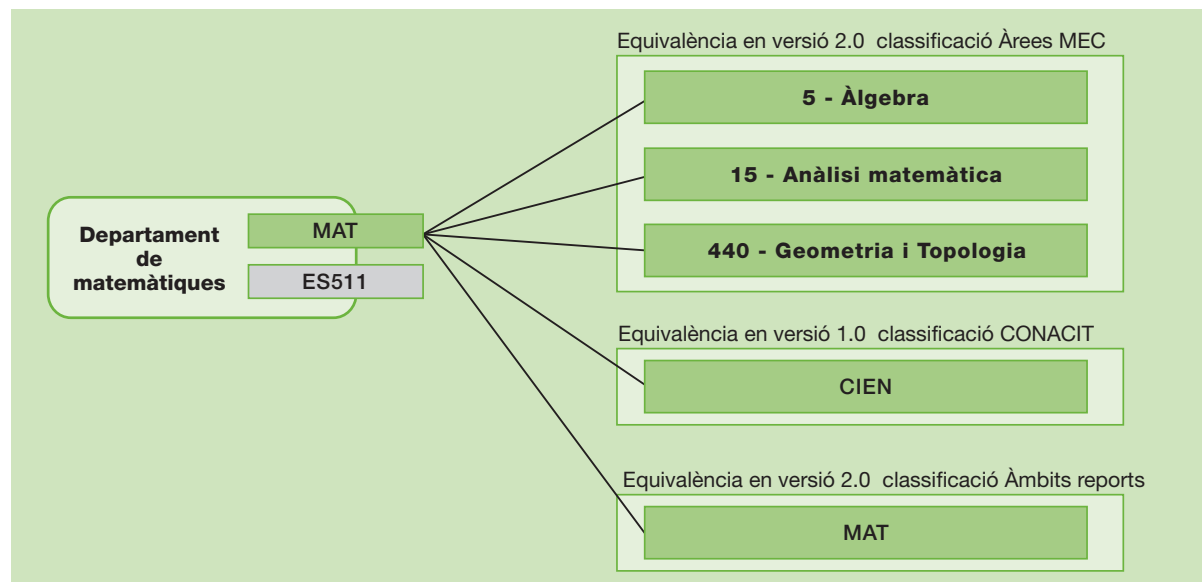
Departament de matemàtiques

MAT

ES511

Equivalència en versió 2.0 classificació Àrees MEC

5 - Àlgebra

15 - Anàlisi matemàtica

440 - Geometria i Topologia

Equivalència en versió 1.0 classificació CONACIT

CIEN

Equivalència en versió 2.0 classificació Àmbits reports

MAT